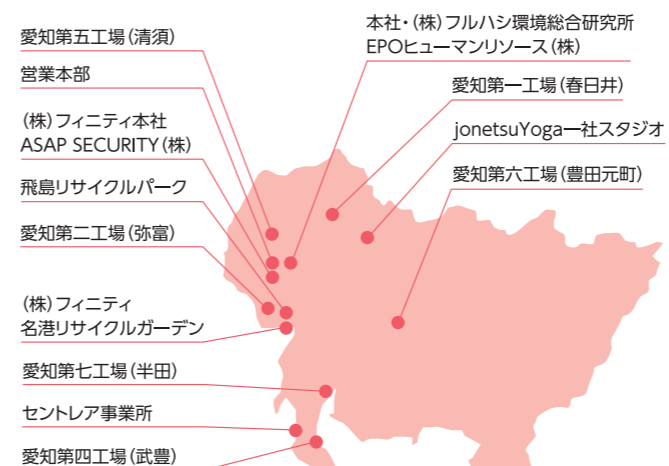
愛知第五工場（清須）

営業本部

（株）フィニティ本社
ASAP SECURITY（株）

飛島リサイクルパーク

愛知第二工場（弥富）

（株）フィニティ
名港リサイクルガーデン

愛知第七工場（半田）

セントレア事業所

愛知第四工場（武豊）

本社・（株）フルハシ環境総合研究所
EPOヒューマンリソース（株）

愛知第一工場（春日井）

jonetsuYoga一社スタジオ

愛知第六工場（豊田元町）